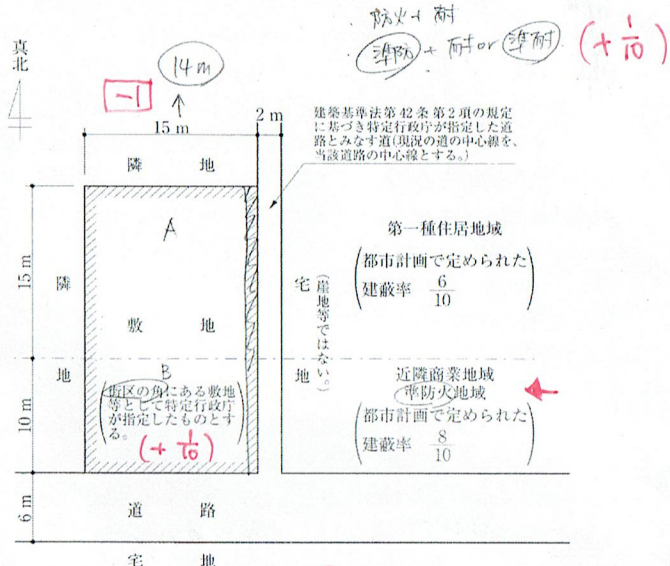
防火+耐

準防 + 耐 or 準耐 $(+\frac{1}{10})$

真北

-1

14m

15 m

2 m

建築基準法第42条第2項の規定に基づき特定行政庁が指定した道路とみなす道(現況の道の中心線を、当該道路の中心線とする。)

隣 地

A

15 m

隣

地

敷 地

B

街区の角にある敷地等として特定行政庁が指定したものとする。

$(+\frac{1}{10})$

10 m

宅

地

(崖地等ではない。)

第一種住居地域

都市計画で定められた建蔽率 $\frac{6}{10}$

近隣商業地域

準防火地域

都市計画で定められた建蔽率 $\frac{8}{10}$

6 m

道 路

宅 地